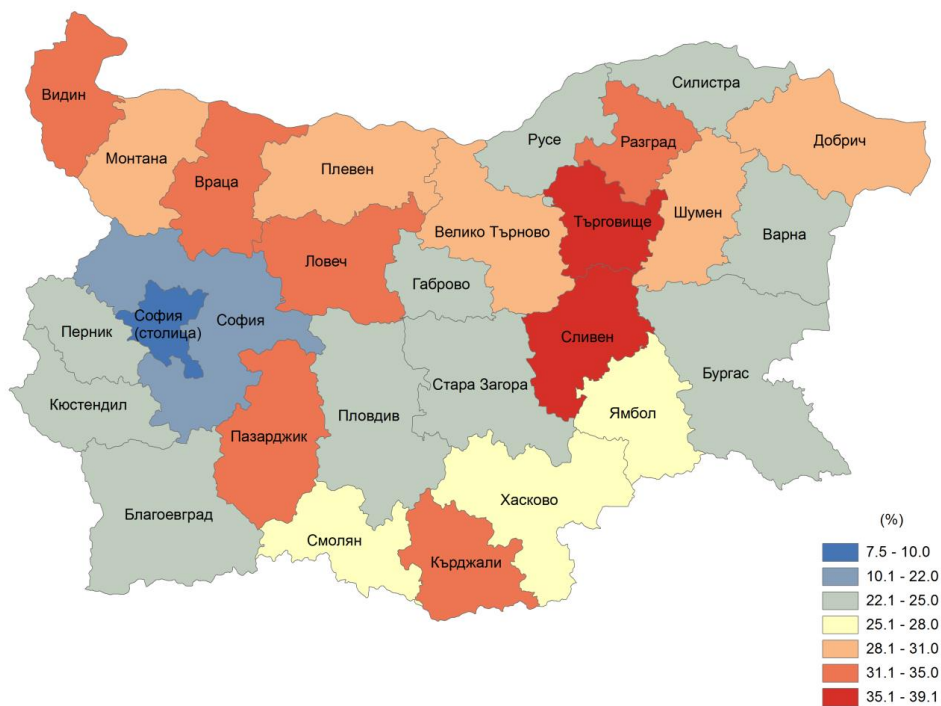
Видин
Силистра
Русе
Разград
Добрич
Монтана
Враца
Плевен
Търговище
Шумен
Велико Търново
Варна
Ловеч
Габрово
София
Перник
София (столица)
Сливен
Бургас
Стара Загора
Кюстендил
Пловдив
Ямбол
Пазарджик
Хасково
Благоевград
Смолян
Кърджали

(%)
7.5 - 10.0
10.1 - 22.0
22.1 - 25.0
25.1 - 28.0
28.1 - 31.0
31.1 - 35.0
35.1 - 39.1